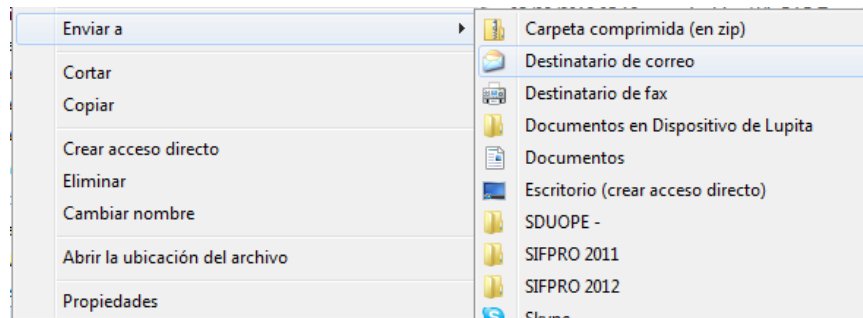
Enviar a
Cortar
Copiar
Crear acceso directo
Eliminar
Cambiar nombre
Abrir la ubicación del archivo
Propiedades

Carpeta comprimida (en zip)
Destinatario de correo
Destinatario de fax
Documentos en Dispositivo de Lupita
Documentos
Escritorio (crear acceso directo)
SDUOPE -
SIFPRO 2011
SIFPRO 2012
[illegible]